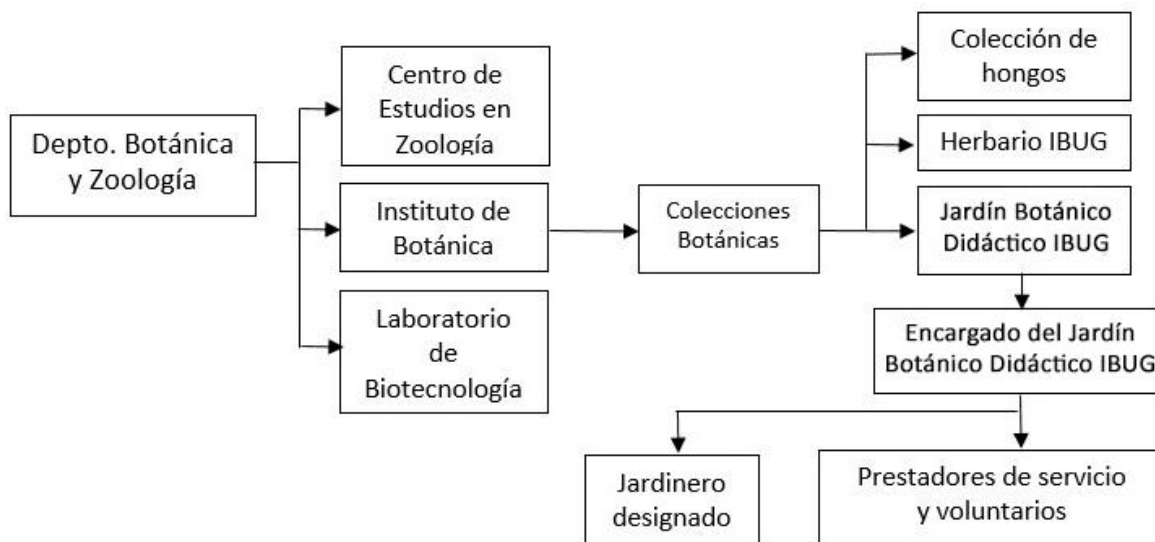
Depto. Botánica y Zoología

Centro de Estudios en Zoología

Instituto de Botánica

Laboratorio de Biotecnología

Colecciones Botánicas

Colección de hongos

Herbario IBUG

Jardín Botánico Didáctico IBUG

Encargado del Jardín Botánico Didáctico IBUG

Jardinero designado

Prestadores de servicio y voluntarios